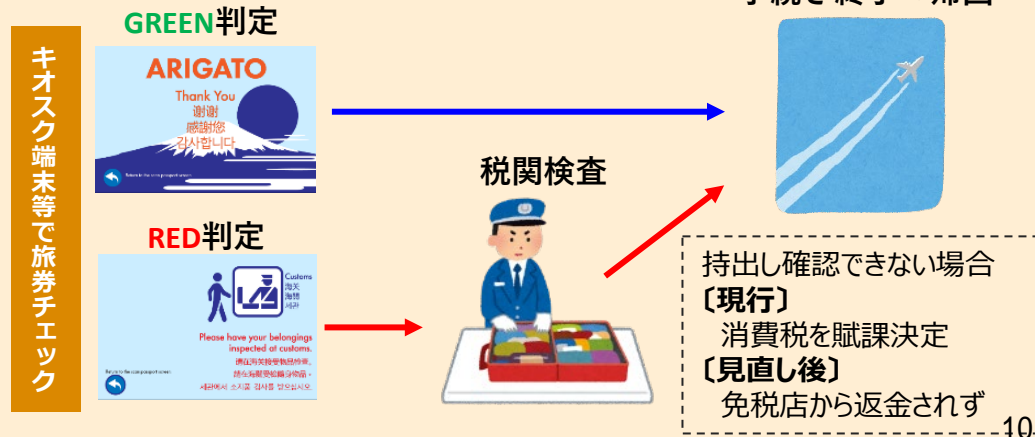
キオスク端末等で旅券チェック

GREEN判定

ARIGATO

Thank You
谢谢
感謝您
감사합니다

Return to the scan passport screen

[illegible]

RED判定

Customs
海关
海關
세관

Please have your belongings inspected at customs.
请在海关接受物品检查。
請在海關接受物品檢查。
세관에서 소지품 검사를 받으십시오.

Return to the scan passport screen

税関検査

持出し確認できない場合
〔現行〕
消費税を賦課決定
〔見直し後〕
免税店から返金されず

10